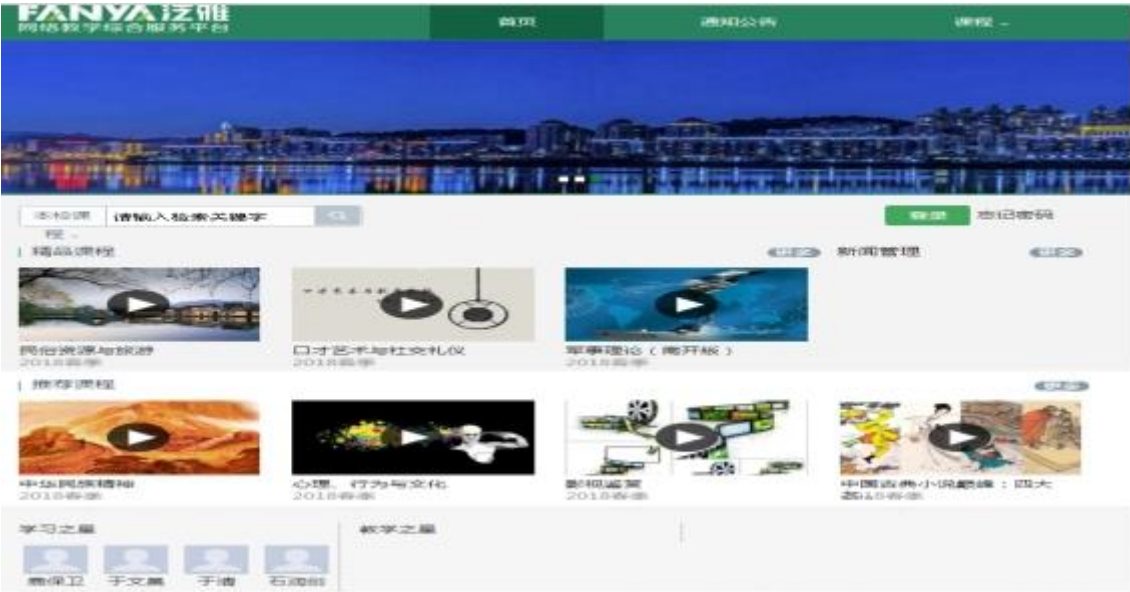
FANYA泛雅
网络教学综合服务平台

首页
通知公告
课程

本校课程
请输入检索关键字
登录
忘记密码

精品课程
更多
新闻管理
更多

民俗资源与旅游
2018春季
口才艺术与社交礼仪
2018春季
军事理论（南开版）
2018春季

推荐课程
更多

中华民族精神
2018春季
心理、行为与文化
2018春季
影视鉴赏
2018春季
中国古典小说巅峰：四大名著鉴赏
2018春季

学习之星
教学之星
曹保卫
于文晨
于清
石鸿屹